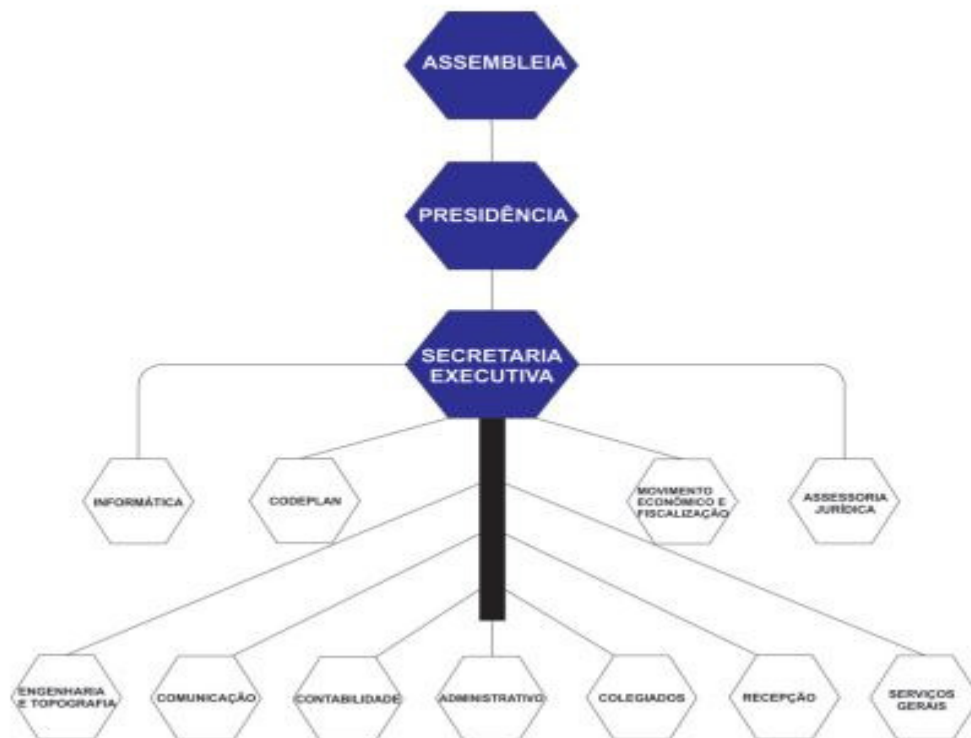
ASSEMBLEIA

PRESIDÊNCIA

SECRETARIA EXECUTIVA

INFORMÁTICA

CODEPLAN

MOVIMENTO ECONÔMICO E FISCALIZAÇÃO

ASSESSORIA JURÍDICA

ENGENHARIA E TOPOGRAFIA

COMUNICAÇÃO

CONTABILIDADE

ADMINISTRATIVO

COLEGIADOS

RECEPÇÃO

SERVIÇOS GERAIS